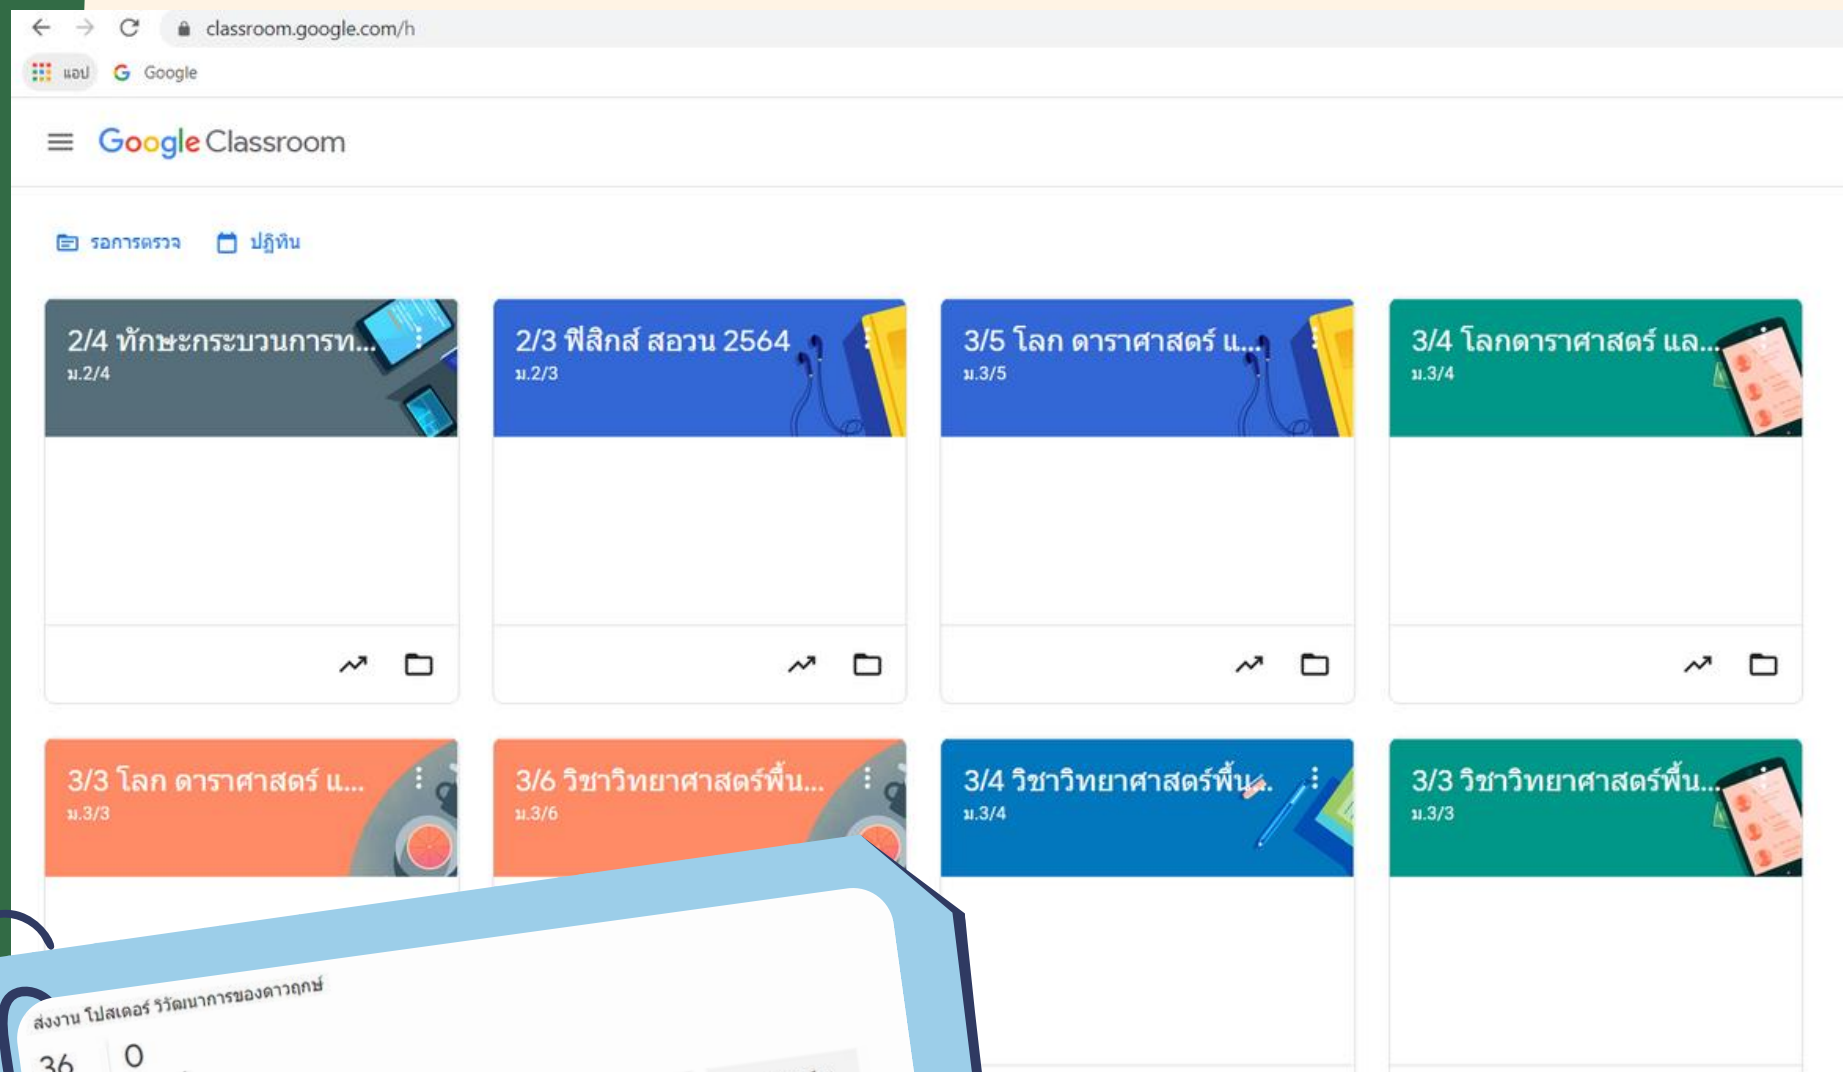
classroom.google.com/h

แอป Google

Google Classroom

รอการตรวจ ปฏิทิน

2/4 ทักษะกระบวนการท...
ม.2/4

2/3 ฟิสิกส์ สอวน 2564
ม.2/3

3/5 โลก ดาราศาสตร์ แ...
ม.3/5

3/4 โลกดาราศาสตร์ แล...
ม.3/4

3/3 โลก ดาราศาสตร์ แ...
ม.3/3

3/6 วิชาวิทยาศาสตร์พื้น...
ม.3/6

3/4 วิชาวิทยาศาสตร์พื้น...
ม.3/4

3/3 วิชาวิทยาศาสตร์พื้น...
ม.3/3

ส่งงาน โปสเตอร์ วิวัฒนาการของดาวฤกษ์

36 0